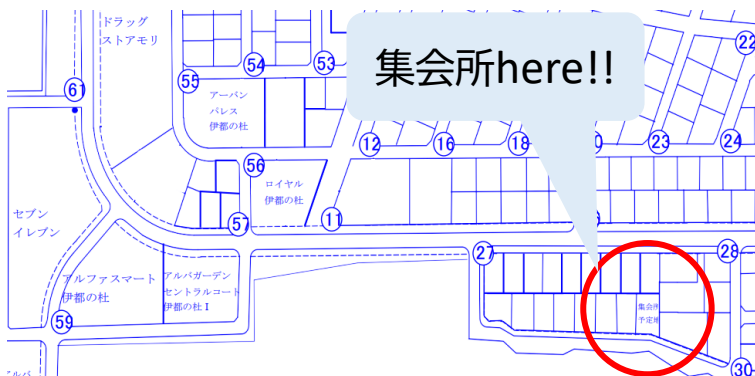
ドラッグ ストアモリ

集会所here!!

22

55

54

53

61

アーバン パレス 伊都の杜

12

16

18

23

24

56

ロイヤル 伊都の杜

11

57

セブン イレブン

27

28

アルファスマート 伊都の杜

アルバガーデン セントラルコート 伊都の杜 I

59

集会所 予定地

30